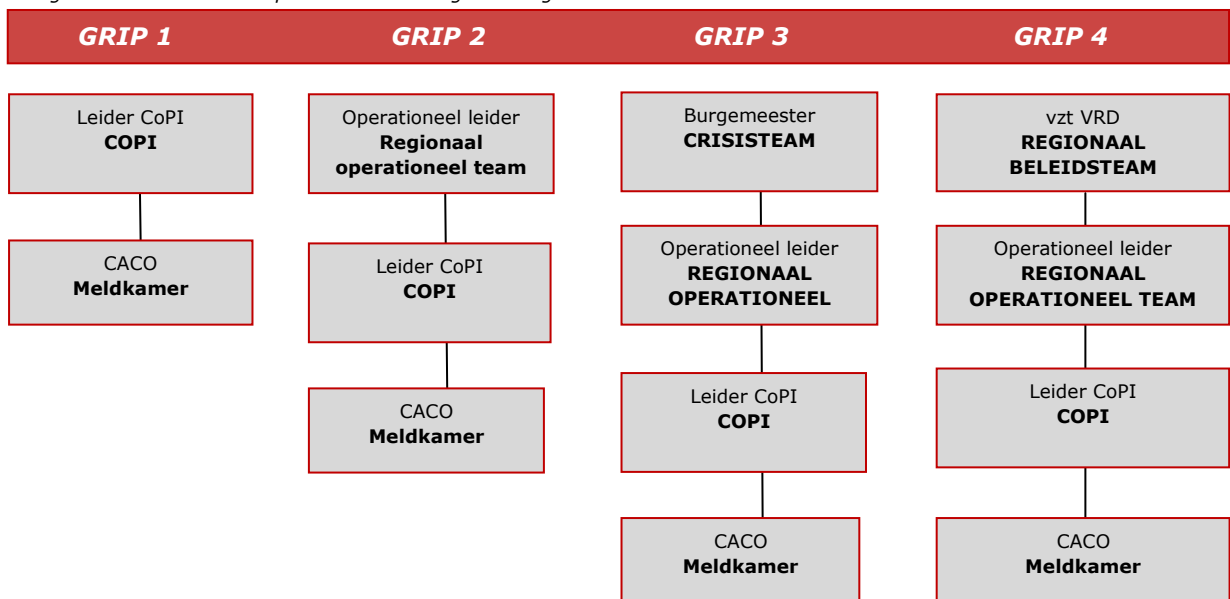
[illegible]

GRIP 1

GRIP 2

GRIP 3

GRIP 4

Leider CoPI
**COPI**

CACO
**Meldkamer**

Operationeel leider
**Regionaal operationeel team**

Leider CoPI
**COPI**

CACO
**Meldkamer**

Burgemeester
**CRISISTEAM**

Operationeel leider
**REGIONAAL OPERATIONEEL**

Leider CoPI
**COPI**

CACO
**Meldkamer**

vzt VRD
**REGIONAAL BELEIDSTEAM**

Operationeel leider
**REGIONAAL OPERATIONEEL TEAM**

Leider CoPI
**COPI**

CACO
**Meldkamer**